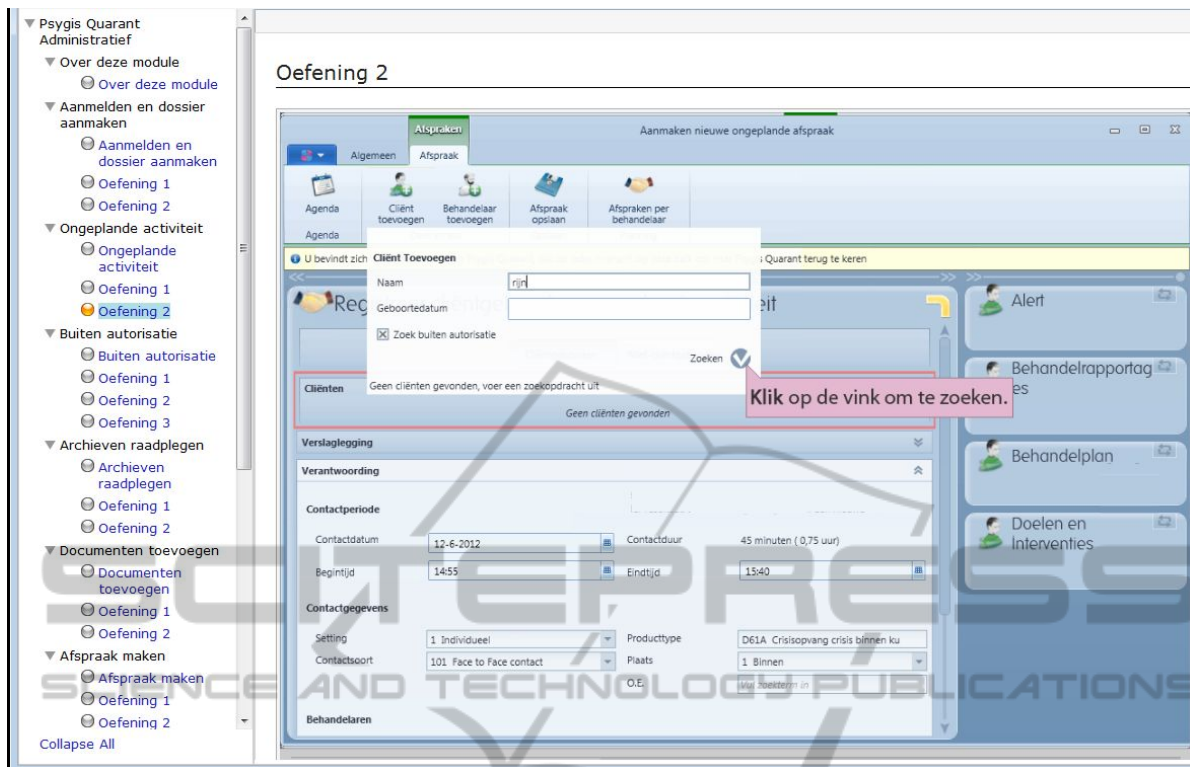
Psygis Quarant Administratief
Over deze module
Over deze module
Aanmelden en dossier aanmaken
Aanmelden en dossier aanmaken
Oefening 1
Oefening 2
Ongeplande activiteit
Ongeplande activiteit
Oefening 1
Oefening 2
Buiten autorisatie
Buiten autorisatie
Oefening 1
Oefening 2
Oefening 3
Archieven raadplegen
Archieven raadplegen
Oefening 1
Oefening 2
Documenten toevoegen
Documenten toevoegen
Oefening 1
Oefening 2
Afspraak maken
Afspraak maken
Oefening 1
Oefening 2
Collapse All

Oefening 2

Afspraken
Aanmaken nieuwe ongeplande afspraak
Algemeen
Afspraak
Agenda
Cliënt toevoegen
Behandelaar toevoegen
Afspraak opslaan
Afspraken per behandelaar
Agenda
U bevindt zich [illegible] Quarant terug te keren
Cliënt Toevoegen
Naam
rijn
Geboortedatum
Zoek buiten autorisatie
Zoeken
Geen cliënten gevonden, voer een zoekopdracht uit
Klik op de vink om te zoeken.
Reg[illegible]eit
Cliënten
Geen cliënten gevonden
Verslaglegging
Verantwoording
Contactperiode
Contactdatum
12-6-2012
Contactduur
45 minuten ( 0,75 uur)
Begintijd
14:55
Eindtijd
15:40
Contactgegevens
Setting
1 Individueel
Producttype
D61A Crisisopvang crisis binnen ku
Contactsoort
101 Face to Face contact
Plaats
1 Binnen
O.E.
Vul zoekterm in
Behandelaren
Alert
Behandelrapportages
Behandelplan
Doelen en Interventies

SCITEPRESS
SCIENCE AND TECHNOLOGY PUBLICATIONS